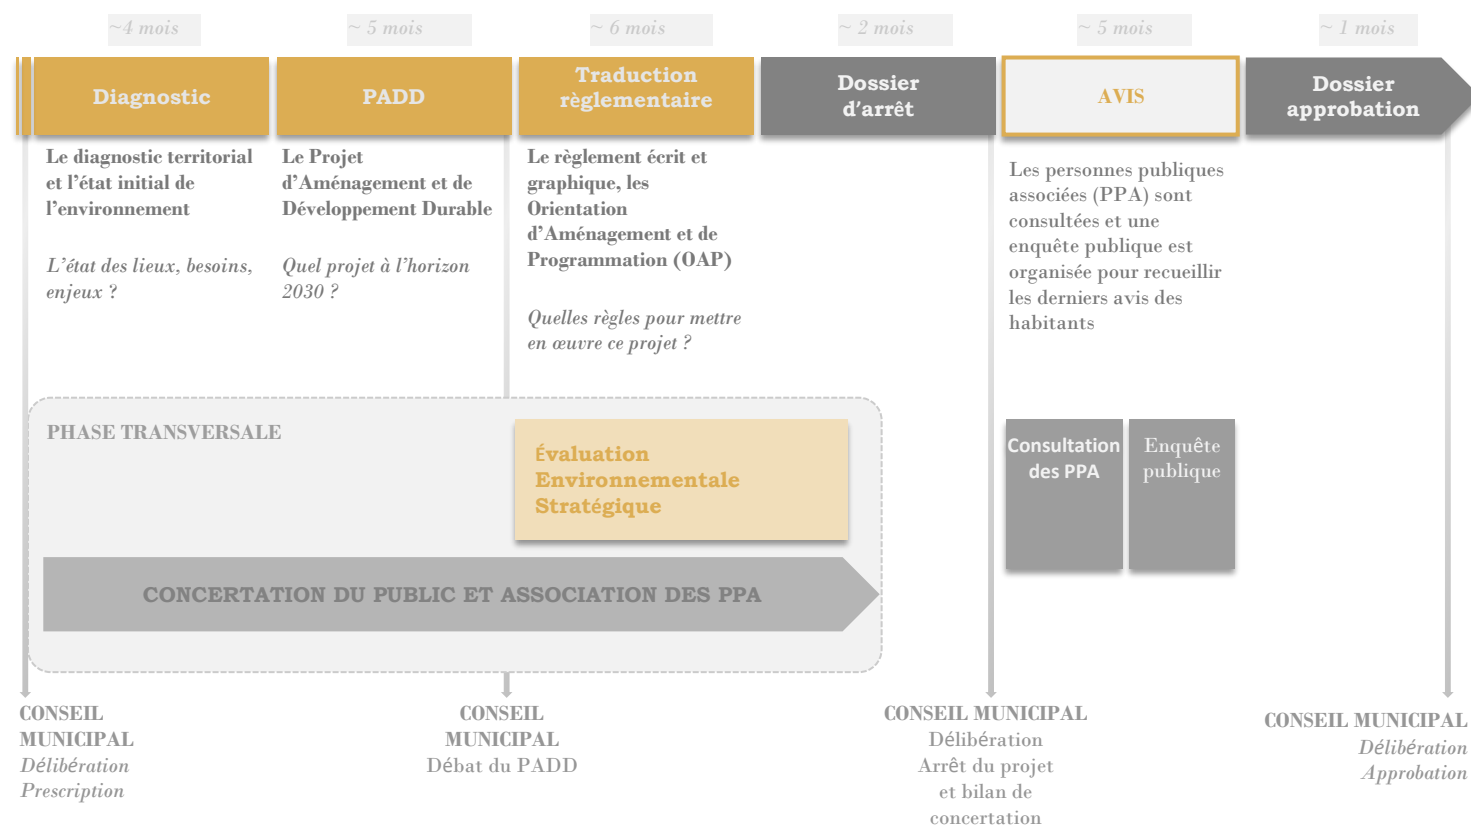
~4 mois

~ 5 mois

~ 6 mois

~ 2 mois

~ 5 mois

~ 1 mois

Diagnostic

PADD

Traduction règlementaire

Dossier d'arrêt

AVIS

Dossier approbation

Le diagnostic territorial et l'état initial de l'environnement

L'état des lieux, besoins, enjeux ?

Le Projet d'Aménagement et de Développement Durable

Quel projet à l'horizon 2030 ?

Le règlement écrit et graphique, les Orientation d'Aménagement et de Programmation (OAP)

Quelles règles pour mettre en œuvre ce projet ?

Les personnes publiques associées (PPA) sont consultées et une enquête publique est organisée pour recueillir les derniers avis des habitants

PHASE TRANSVERSALE

Évaluation Environnementale Stratégique

CONCERTATION DU PUBLIC ET ASSOCIATION DES PPA

Consultation des PPA

Enquête publique

CONSEIL MUNICIPAL
Délibération
Prescription

CONSEIL MUNICIPAL
Débat du PADD

CONSEIL MUNICIPAL
Délibération
Arrêt du projet et bilan de concertation

CONSEIL MUNICIPAL
Délibération
Approbation